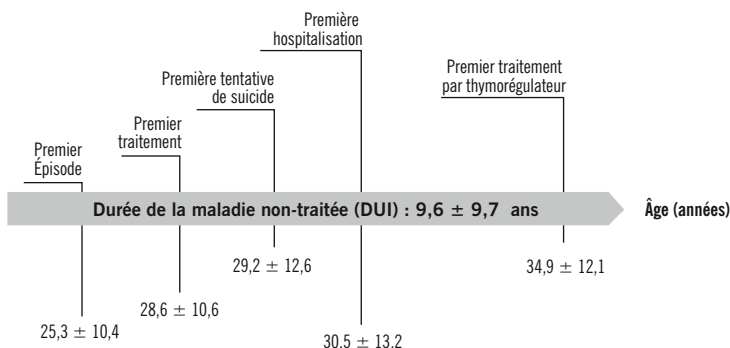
Première hospitalisation

Première tentative de suicide

Premier traitement par thymorégulateur

Premier traitement

Premier Épisode

Durée de la maladie non-traitée (DUI) : 9,6 $\pm$ 9,7 ans

Âge (années)

29,2 $\pm$ 12,6

34,9 $\pm$ 12,1

28,6 $\pm$ 10,6

25,3 $\pm$ 10,4

30.5 $\pm$ 13.2